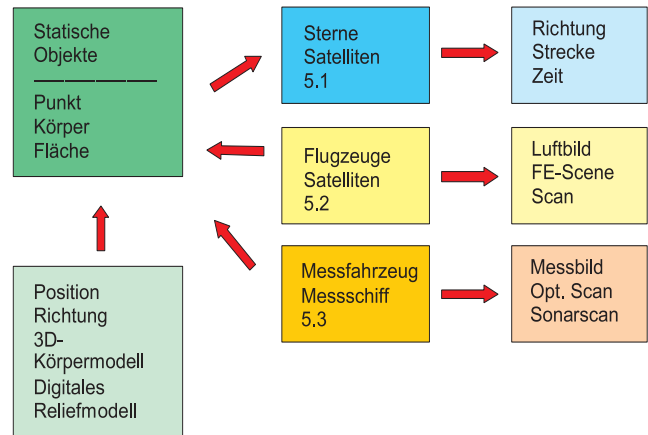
Statische Objekte
————————
Punkt
Körper
Fläche

Sterne
Satelliten
5.1

Richtung
Strecke
Zeit

Flugzeuge
Satelliten
5.2

Luftbild
FE-Scene
Scan

Messfahrzeug
Messschiff
5.3

Messbild
Opt. Scan
Sonarscan

Position
Richtung
3D-Körpermodell
Digitales Reliefmodell